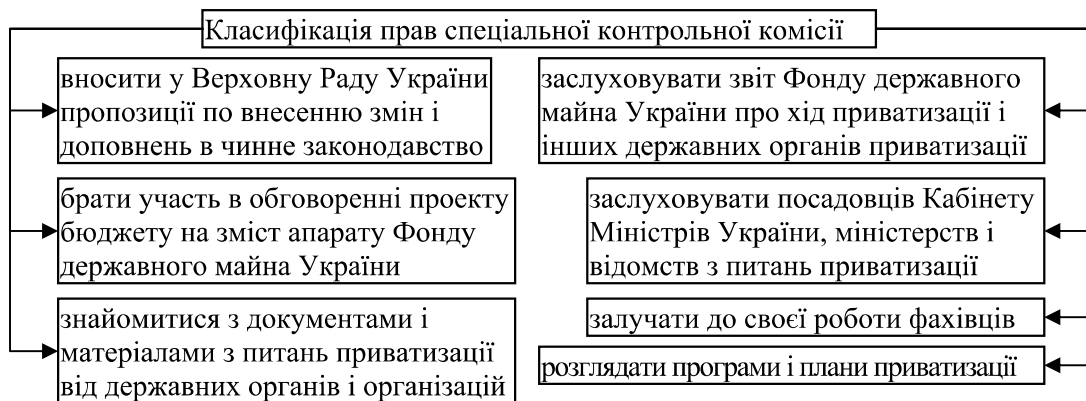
Класифікація прав спеціальної контрольної комісії

вносити у Верховну Раду України пропозиції по внесенню змін і доповнень в чинне законодавство

брати участь в обговоренні проекту бюджету на зміст апарату Фонду державного майна України

знайомитися з документами і матеріалами з питань приватизації від державних органів і організацій

заслуховувати звіт Фонду державного майна України про хід приватизації і інших державних органів приватизації

заслуховувати посадовців Кабінету Міністрів України, міністерств і відомств з питань приватизації

залучати до своєї роботи фахівців

розглядати програми і плани приватизації